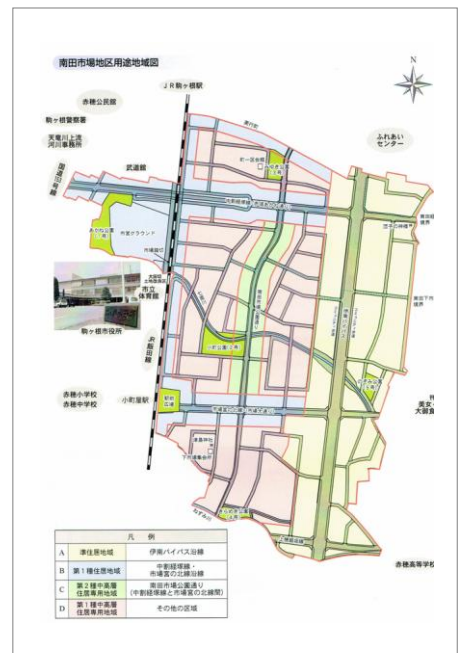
南田市場地区用途地域図

N

JR駒ヶ根駅

赤穂公民館

駒ヶ根警察署

天竜川上流河川事務所

ふれあいセンター

国道153号線

武道館

市営グラウンド

市立体育館

駒ヶ根市役所

小町屋駅

赤穂小学校
赤穂中学校

赤穂高等学校

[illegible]大田良

| | 凡　例 | |
|---|---|---|
| A | 準住居地域 | 伊南バイパス沿線 |
| B | 第１種住居地域 | 中割経塚線・市場宮の北線沿線 |
| C | 第２種中高層住居専用地域 | 南田市場公園通り（中割経塚線と市場宮の北線間） |
| D | 第１種中高層住居専用地域 | その他の区域 |